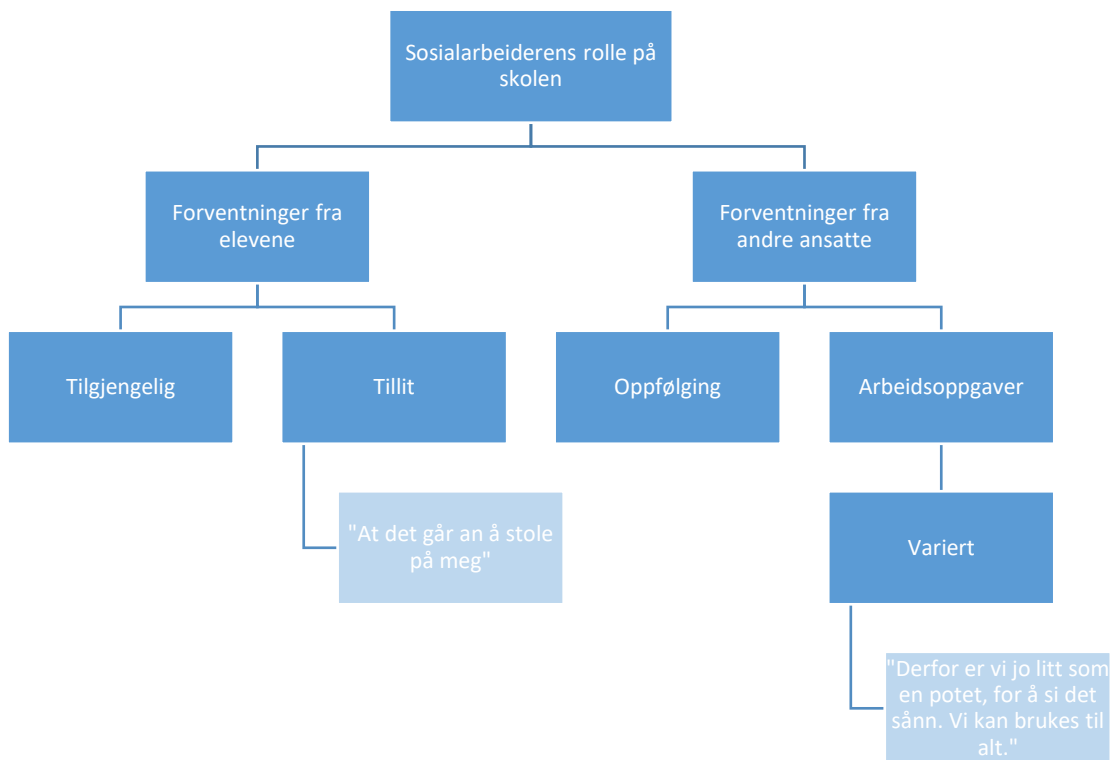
Sosialarbeiderens rolle på skolen

Forventninger fra elevene

Forventninger fra andre ansatte

Tilgjengelig

Tillit

Oppfølging

Arbeidsoppgaver

"At det går an å stole på meg"

Variert

"Derfor er vi jo litt som en potet, for å si det sånn. Vi kan brukes til alt."